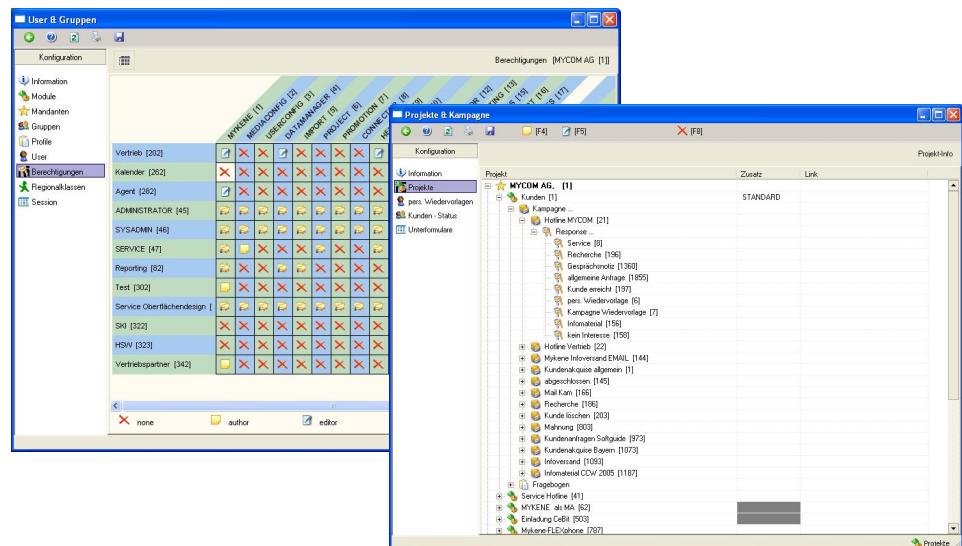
User & Gruppen

Konfiguration

Information
Module
Mandanten
Gruppen
Profile
User
Berechtigungen
Regionalklassen
Session

Berechtigungen [MYCOM AG [1]]

MYKENE [1]
MEDIACONFIG [2]
USERCONFIG [3]
DATAMANAGER [4]
IMPORT [5]
PROJECT [6]
PROMOTION [7]
CONNECT [8]

Vertrieb [202]
Kalender [262]
Agent [282]
ADMINISTRATOR [45]
SYSADMIN [46]
SERVICE [47]
Reporting [82]
Test [302]
Service Oberflächendesign [
SKI [322]
HSW [323]
Vertriebspartner [342]

none
author
editor

Projekte & Kampagne

[F4] [F5] [F8]

Konfiguration

Information
Projekte
pers. Wiedervorlagen
Kunden - Status
Unterformulare

Projekt-Info

| Projekt | Zusatz | Link |
|---|---|---|
| MYCOM AG. [1] | | |
| Kunden [1] | STANDARD | |
| Kampagne ... | | |
| Hotline MYCOM [21] | | |
| Response ... | | |
| Service [8] | | |
| Recherche [196] | | |
| Gesprächsnotiz [1360] | | |
| allgemeine Anfrage [1855] | | |
| Kunde erreicht [197] | | |
| pers. Wiedervorlage [6] | | |
| Kampagne Wiedervorlage [7] | | |
| Infomaterial [156] | | |
| kein Interesse [158] | | |
| Hotline Vertrieb [22] | | |
| Mykene Infoversand EMAIL [144] | | |
| Kundenakquise allgemein [1] | | |
| abgeschlossen [145] | | |
| Mail Kam [166] | | |
| Recherche [186] | | |
| Kunde löschen [203] | | |
| Mahnung [803] | | |
| Kundenanfragen Softguide [973] | | |
| Kundenakquise Bayern [1073] | | |
| Infoversand [1093] | | |
| Infomaterial CCW 2005 [1187] | | |
| Fragebogen | | |
| Service Hotline [41] | | |
| MYKENE als MA [62] | | |
| Einladung CeBit [503] | | |
| Mykene-FLEXphone [787] | | |

Projekte